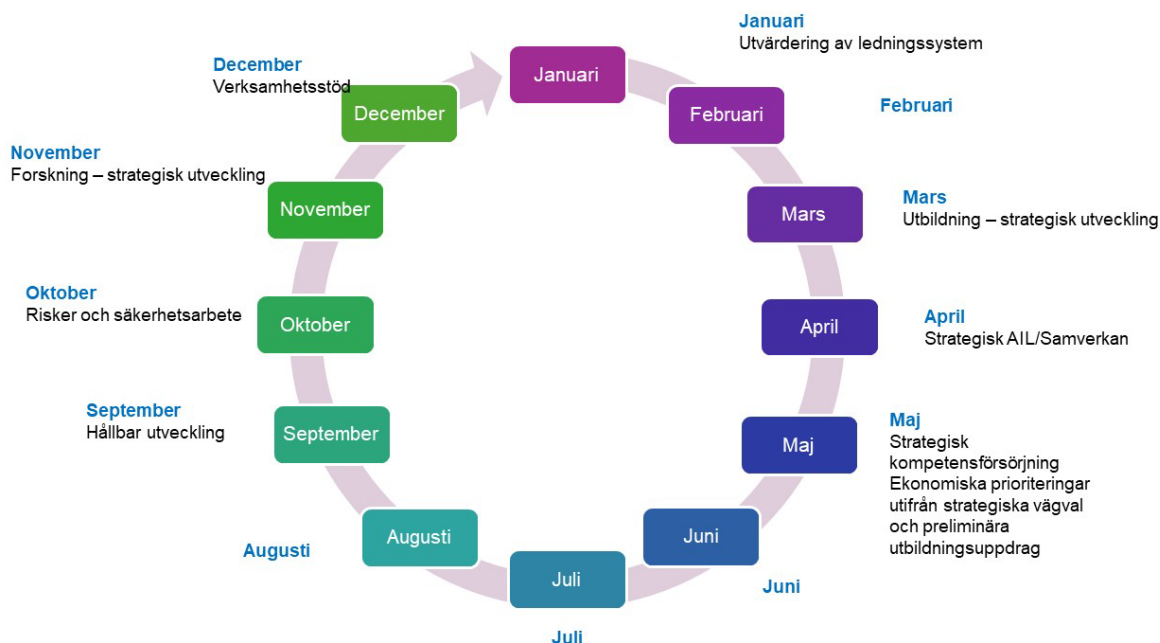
Januari
Utvärdering av ledningssystem

Februari

Mars
Utbildning – strategisk utveckling

April
Strategisk AIL/Samverkan

Maj
Strategisk kompetensförsörjning
Ekonomiska prioriteringar utifrån strategiska vägval och preliminära utbildningsuppdrag

Juni

Juli

Augusti

September
Hållbar utveckling

Oktober
Risker och säkerhetsarbete

November
Forskning – strategisk utveckling

December
Verksamhetsstöd

Januari
Februari
Mars
April
Maj
Juni
Juli
Augusti
September
Oktober
November
December